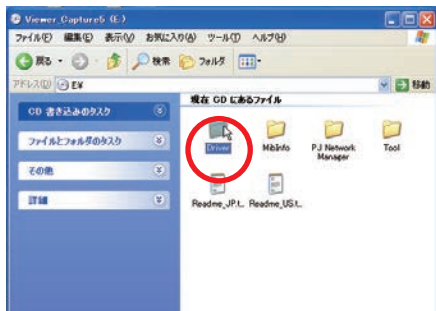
Viewer_Capture5 (E:)

ファイル(F) 編集(E) 表示(V) お気に入り(A) ツール(T) ヘルプ(H)

戻る 検索 フォルダ

アドレス(D) E:¥

移動

CD 書き込みのタスク

ファイルとフォルダのタスク

その他

詳細

現在 CD にあるファイル

Driver

MibInfo

PJ Network Manager

Tool

Readme_JP.t...

Readme_US.t...